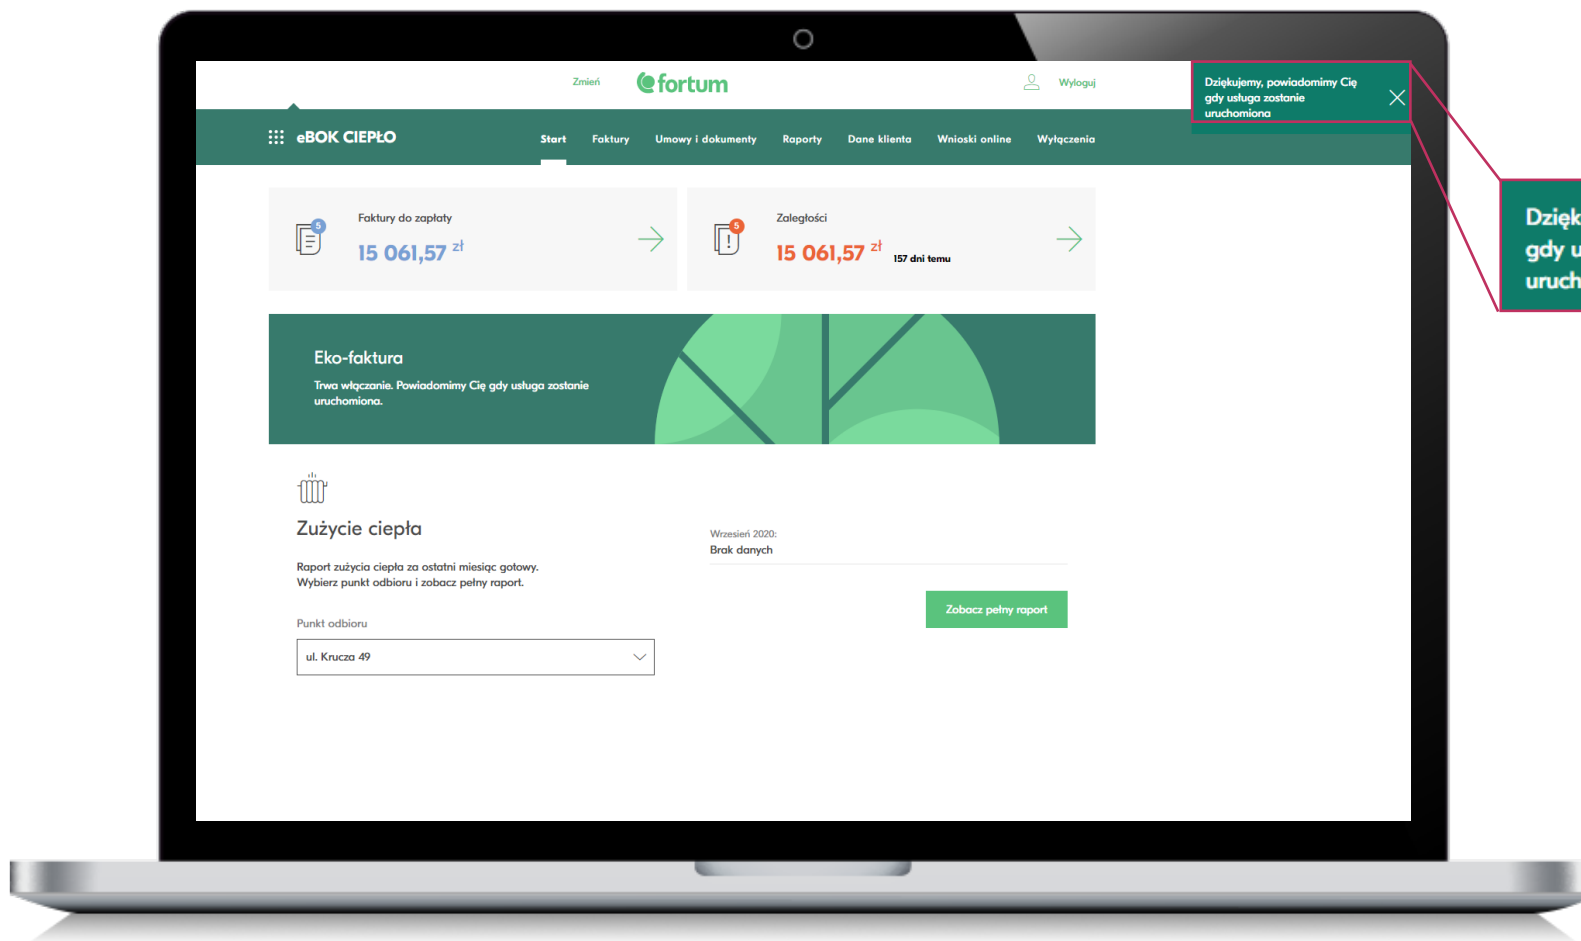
Zmień fortum Wyloguj

Dziękujemy, powiadomimy Cię gdy usługa zostanie uruchomiona

eBOK CIEPŁO

Start Faktury Umowy i dokumenty Raporty Dane klienta Wnioski online Wyłączenia

5
Faktury do zapłaty
15 061,57 zł

5
Zaległości
15 061,57 zł 157 dni temu

Eko-faktura
Trwa włączanie. Powiadomimy Cię gdy usługa zostanie uruchomiona.

Zużycie ciepła

Raport zużycia ciepła za ostatni miesiąc gotowy.
Wybierz punkt odbioru i zobacz pełny raport.

Punkt odbioru
ul. Krucza 49

Wrzesień 2020:
Brak danych

Zobacz pełny raport

Dzięk
gdy u
uruch